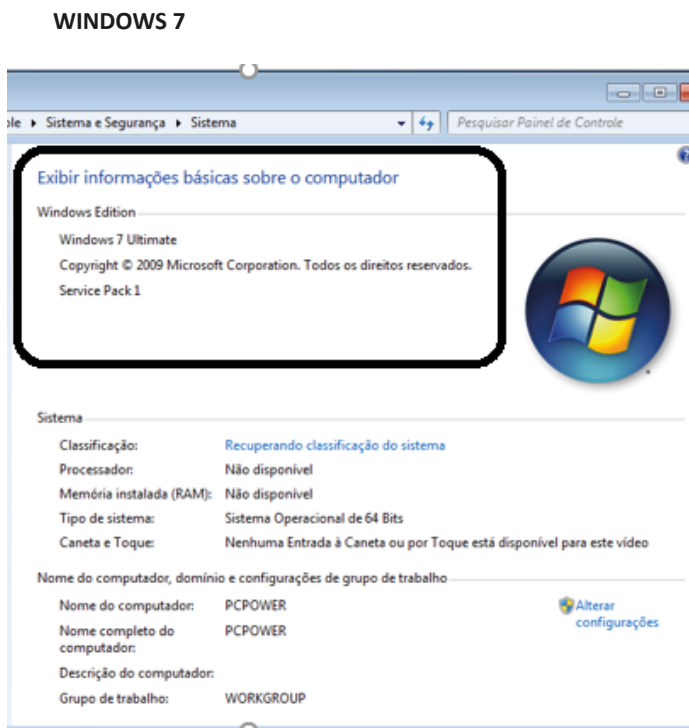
WINDOWS 7

le ▸ Sistema e Segurança ▸ Sistema

Pesquisar Painel de Controle

Exibir informações básicas sobre o computador

Windows Edition

Windows 7 Ultimate

Copyright © 2009 Microsoft Corporation. Todos os direitos reservados.

Service Pack 1

Sistema

| | |
|---|---|
| Classificação: | Recuperando classificação do sistema |
| Processador: | Não disponível |
| Memória instalada (RAM): | Não disponível |
| Tipo de sistema: | Sistema Operacional de 64 Bits |
| Caneta e Toque: | Nenhuma Entrada à Caneta ou por Toque está disponível para este vídeo |

Nome do computador, domínio e configurações de grupo de trabalho

| | |
|---|---|
| Nome do computador: | PCPOWER |
| Nome completo do computador: | PCPOWER |
| Descrição do computador: | |
| Grupo de trabalho: | WORKGROUP |

Alterar configurações